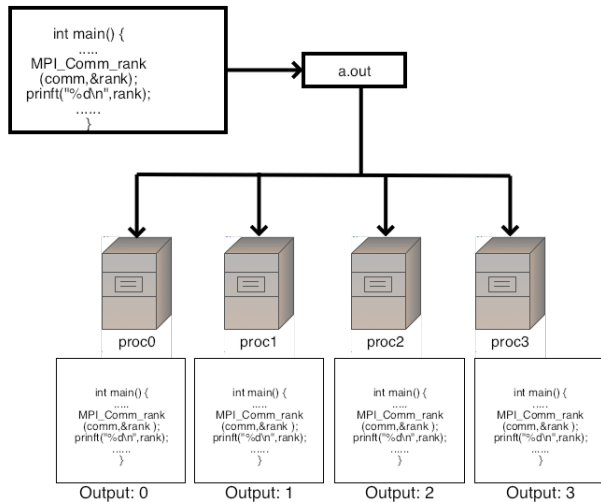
int main() {
.....
MPI_Comm_rank
(comm,&rank);
printf("%d\n",rank);
......
}

a.out

proc0

proc1

proc2

proc3

int main() {
.....
MPI_Comm_rank
(comm,&rank );
printf("%d\n",rank);
......
}

Output: 0

int main() {
.....
MPI_Comm_rank
(comm,&rank );
printf("%d\n",rank);
......
}

Output: 1

int main() {
.....
MPI_Comm_rank
(comm,&rank );
printf("%d\n",rank);
......
}

Output: 2

int main() {
.....
MPI_Comm_rank
(comm,&rank );
printf("%d\n",rank);
......
}

Output: 3